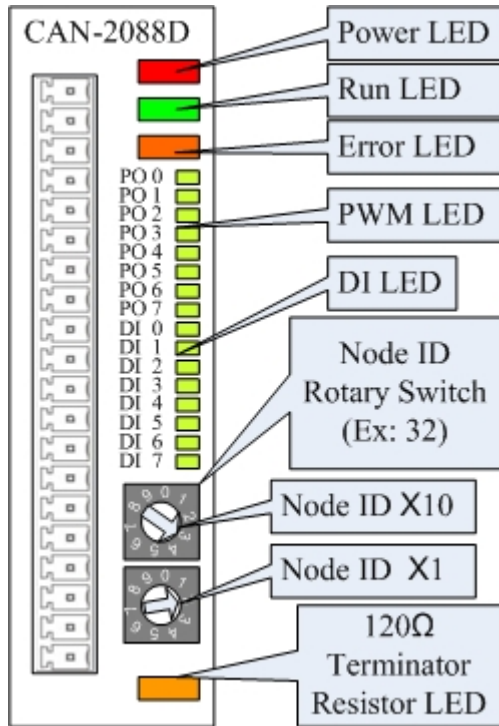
CAN-2088D

Power LED

Run LED

Error LED

PO 0
PO 1
PO 2
PO 3
PO 4
PO 5
PO 6
PO 7
DI 0
DI 1
DI 2
DI 3
DI 4
DI 5
DI 6
DI 7

PWM LED

DI LED

Node ID Rotary Switch (Ex: 32)

Node ID X10

Node ID X1

120Ω Terminator Resistor LED